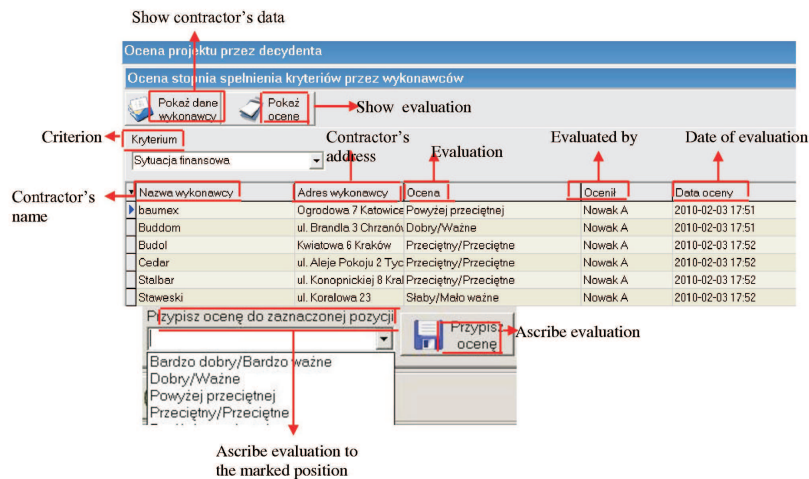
Show contractor's data

Ocena projektu przez decydenta

Ocena stopnia spełnienia kryteriów przez wykonawców

Pokaż dane wykonawcy

Pokaż ocenę

Show evaluation

Criterion

Kryterium

Sytuacja finansowa

Contractor's address

Evaluation

Evaluated by

Date of evaluation

Contractor's name

| Nazwa wykonawcy | Adres wykonawcy | Ocena | Ocenił | Data oceny |
|---|---|---|---|---|
| baumex | Ogrodowa 7 Katowice | Powyżej przeciętnej | Nowak A | 2010-02-03 17:51 |
| Buddom | ul. Brandla 3 Chrzanów | Dobry/Ważne | Nowak A | 2010-02-03 17:51 |
| Budol | Kwiatowa 6 Kraków | Przeciętny/Przeciętne | Nowak A | 2010-02-03 17:52 |
| Cedar | ul. Aleje Pokoju 2 Tyc | Przeciętny/Przeciętne | Nowak A | 2010-02-03 17:52 |
| Stalbar | ul. Konopnickiej 8 Kral | Przeciętny/Przeciętne | Nowak A | 2010-02-03 17:52 |
| Staweski | ul. Koralowa 23 | Słaby/Mało ważne | Nowak A | 2010-02-03 17:52 |

Przypisz ocenę do zaznaczonej pozycji

Przypisz ocenę

Ascribe evaluation

Bardzo dobry/Bardzo ważne
Dobry/Ważne
Powyżej przeciętnej
Przeciętny/Przeciętne
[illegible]

Ascribe evaluation to the marked position